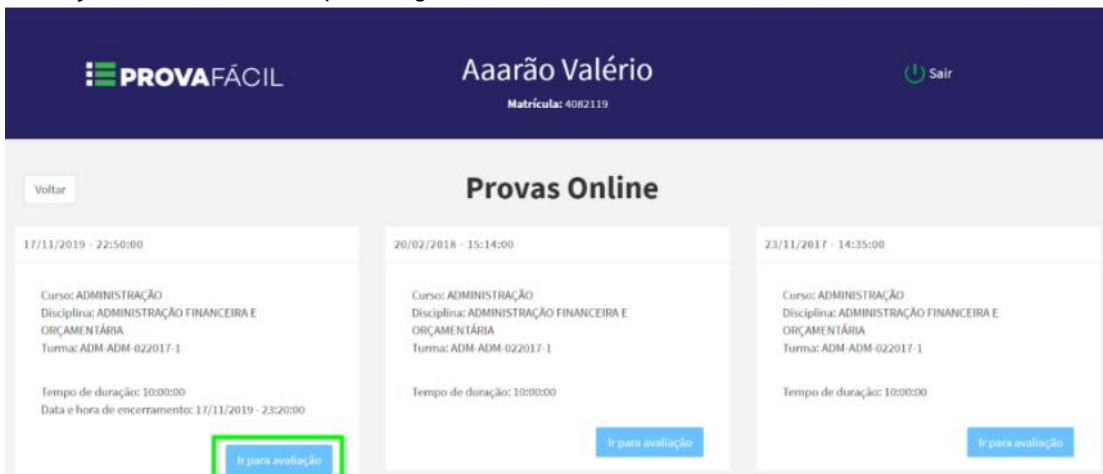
PROVAFÁCIL

Aaarão Valério
Matrícula: 4082119

Sair

Voltar

Provas Online

17/11/2019 - 22:50:00

Curso: ADMINISTRAÇÃO
Disciplina: ADMINISTRAÇÃO FINANCEIRA E ORÇAMENTÁRIA
Turma: ADM-ADM-022017-1

Tempo de duração: 10:00:00
Data e hora de encerramento: 17/11/2019 - 23:20:00

Ir para avaliação

20/02/2018 - 15:14:00

Curso: ADMINISTRAÇÃO
Disciplina: ADMINISTRAÇÃO FINANCEIRA E ORÇAMENTÁRIA
Turma: ADM-ADM-022017-1

Tempo de duração: 10:00:00

Ir para avaliação

23/11/2017 - 14:35:00

Curso: ADMINISTRAÇÃO
Disciplina: ADMINISTRAÇÃO FINANCEIRA E ORÇAMENTÁRIA
Turma: ADM-ADM-022017-1

Tempo de duração: 10:00:00

Ir para avaliação